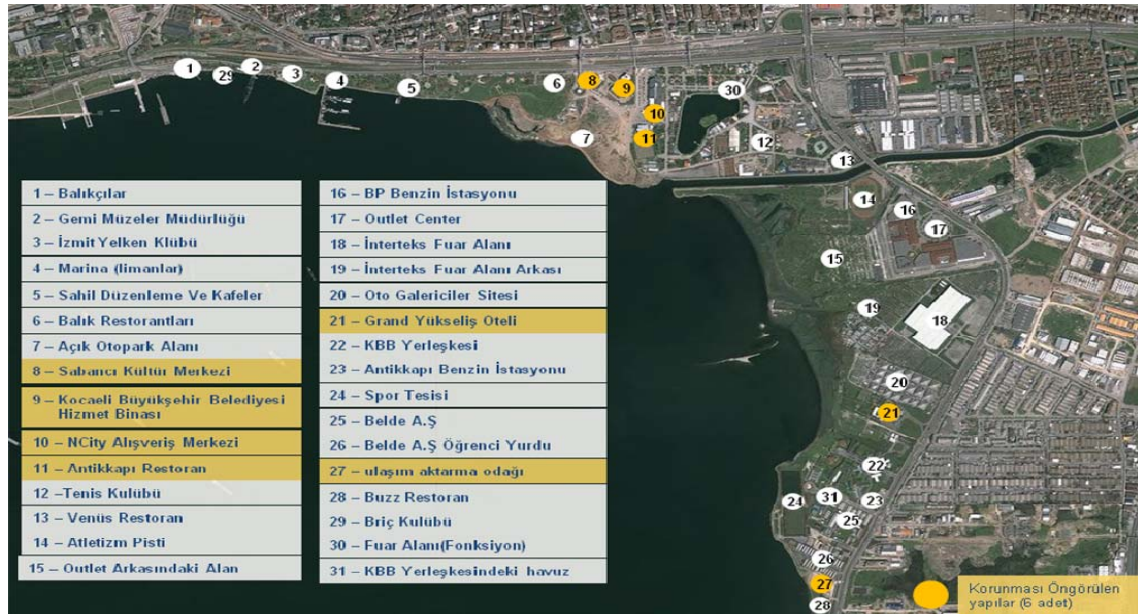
1 29 2 3 4 5 6 8 9 30 10 7 11 12 13 14 16 17 15 19 18 20 21 22 24 31 23 25 26 27 28

| |
|---|
| 1 – Balıkçılar |
| 2 – Gemi Müzeler Müdürlüğü |
| 3 – İzmit Yelken Klübü |
| 4 – Marina (limanlar) |
| 5 – Sahil Düzenleme Ve Kafeler |
| 6 – Balık Restorantları |
| 7 – Açık Otopark Alanı |
| 8 – Sabancı Kültür Merkezi |
| 9 – Kocaeli Büyükşehir Belediyesi Hizmet Binası |
| 10 – NCity Alışveriş Merkezi |
| 11 – Antikkapı Restoran |
| 12 –Tenis Kulübü |
| 13 – Venüs Restoran |
| 14 – Atletizm Pisti |
| 15 – Outlet Arkasındaki Alan |

| |
|---|
| 16 – BP Benzin İstasyonu |
| 17 – Outlet Center |
| 18 – İnterteks Fuar Alanı |
| 19 – İnterteks Fuar Alanı Arkası |
| 20 – Oto Galericiler Sitesi |
| 21 – Grand Yükseliş Oteli |
| 22 – KBB Yerleşkesi |
| 23 – Antikkapı Benzin İstasyonu |
| 24 – Spor Tesisi |
| 25 – Belde A.Ş |
| 26 – Belde A.Ş Öğrenci Yurdu |
| 27 – ulaşım aktarma odağı |
| 28 – Buzz Restoran |
| 29 – Briç Kulübü |
| 30 – Fuar Alanı(Fonksiyon) |
| 31 – KBB Yerleşkesindeki havuz |

Korunması Öngörülen yapılar (6 adet)